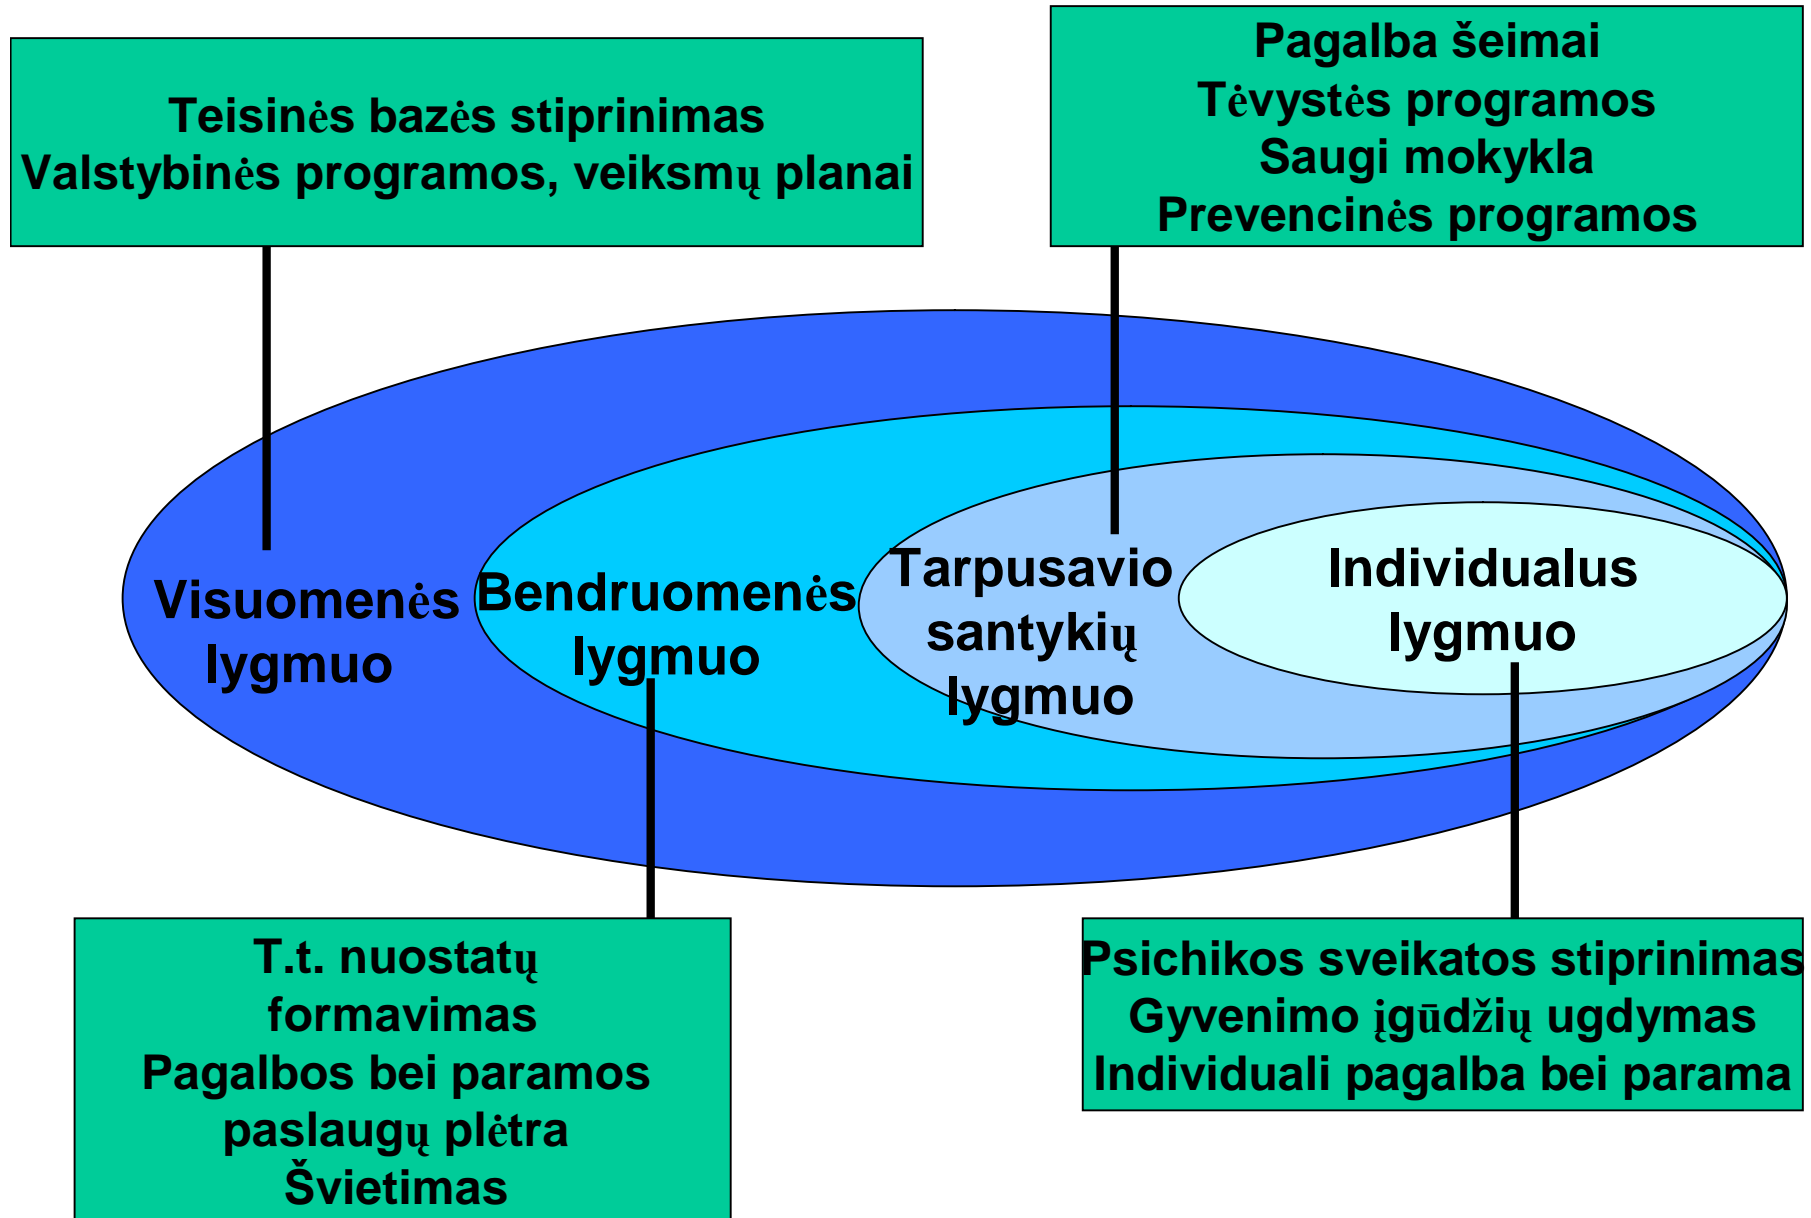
Teisinės bazės stiprinimas
Valstybinės programos, veiksmų planai

Pagalba šeimai
Tėvystės programos
Saugi mokykla
Prevencinės programos

Visuomenės lygmuo

Bendruomenės lygmuo

Tarpusavio santykių lygmuo

Individualus lygmuo

T.t. nuostatų formavimas
Pagalbos bei paramos paslaugų plėtra
Švietimas

Psichikos sveikatos stiprinimas
Gyvenimo įgūdžių ugdymas
Individuali pagalba bei parama